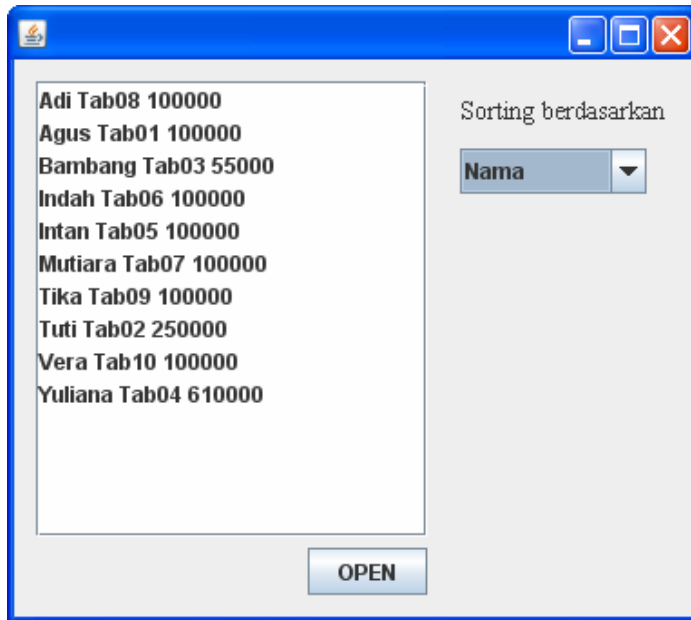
Adi Tab08 100000
Agus Tab01 100000
Bambang Tab03 55000
Indah Tab06 100000
Intan Tab05 100000
Mutiara Tab07 100000
Tika Tab09 100000
Tuti Tab02 250000
Vera Tab10 100000
Yuliana Tab04 610000

Sorting berdasarkan

Nama

OPEN